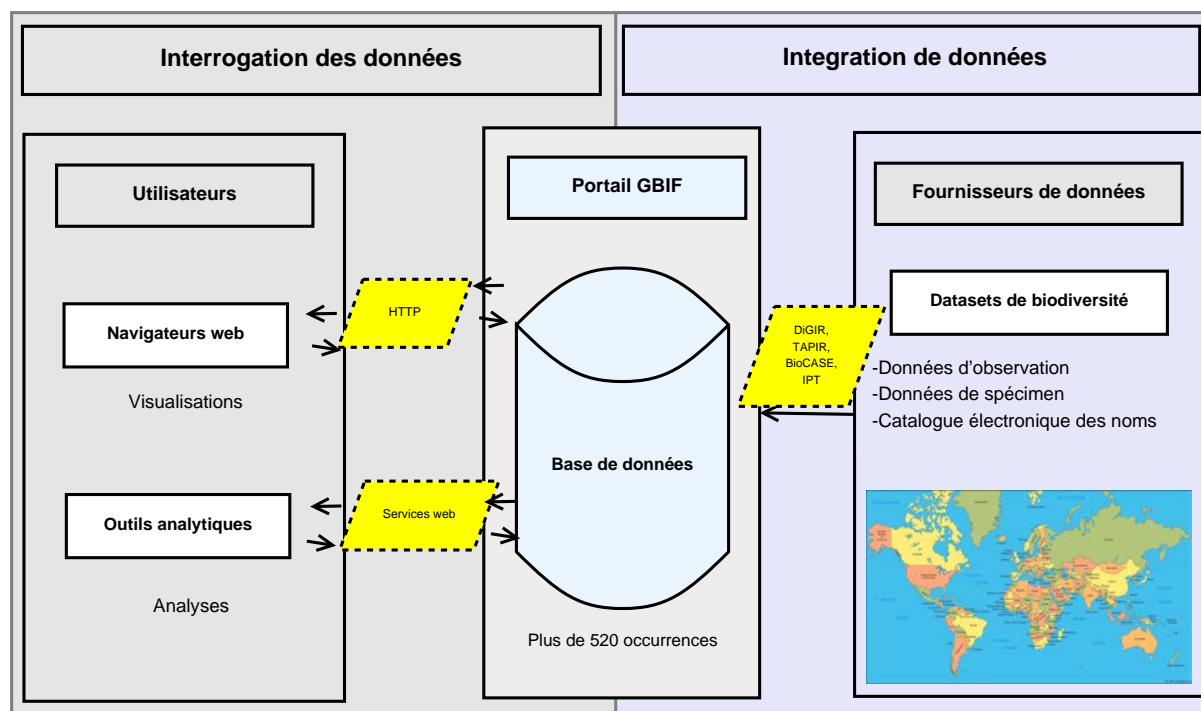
Interrogation des données

Integration de données

Utilisateurs

Portail GBIF

Fournisseurs de données

HTTP

Navigateurs web

Visualisations

DiGIR, TAPIR, BioCASE, IPT

Datasets de biodiversité

-Données d'observation
-Données de spécimen
-Catalogue électronique des noms

Base de données

Services web

Outils analytiques

Analyses

Plus de 520 occurrences